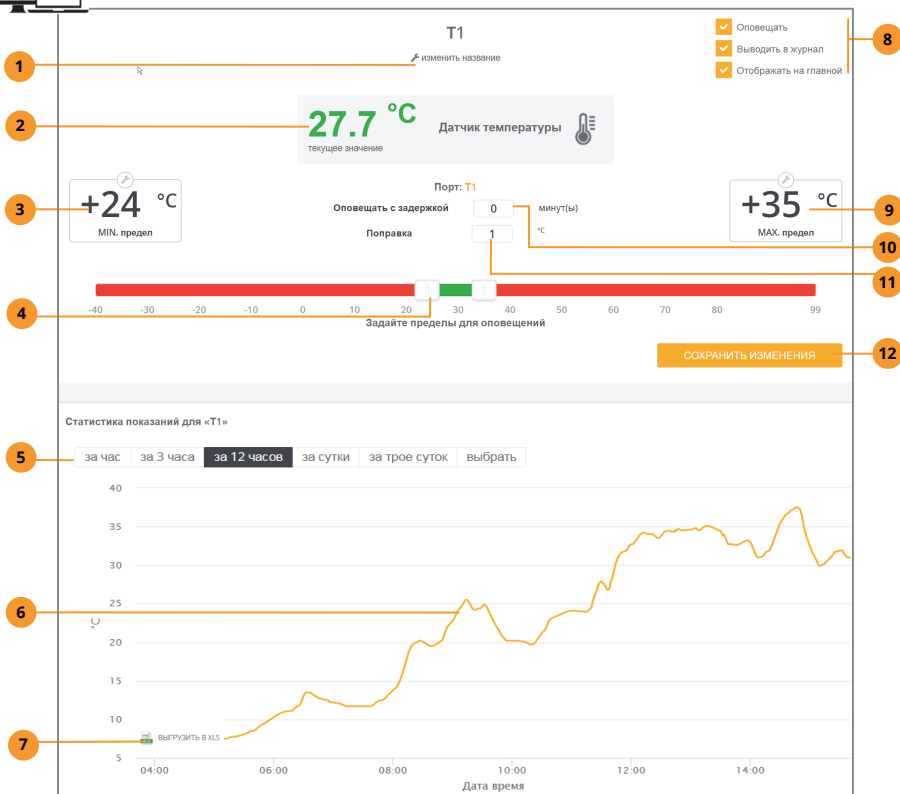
T1

изменить название

Оповещать
Выводить в журнал
Отображать на главной

8

1

2

27.7 °C
текущее значение

Датчик температуры

3

+24 °C
MIN. предел

Порт: T1
Оповещать с задержкой 0 минут(ы)
Поправка 1 °C

+35 °C
MAX. предел

9

10

11

4

-40 -30 -20 -10 0 10 20 30 40 50 60 70 80 99
Задайте пределы для оповещений

СОХРАНИТЬ ИЗМЕНЕНИЯ

12

Статистика показаний для «T1»

5

за час | за 3 часа | за 12 часов | за сутки | за трое суток | выбрать

40
35
30
25
20
15
10
5

°C

6

7

ВЫГРУЗИТЬ В XLS

04:00 06:00 08:00 10:00 12:00 14:00
Дата время